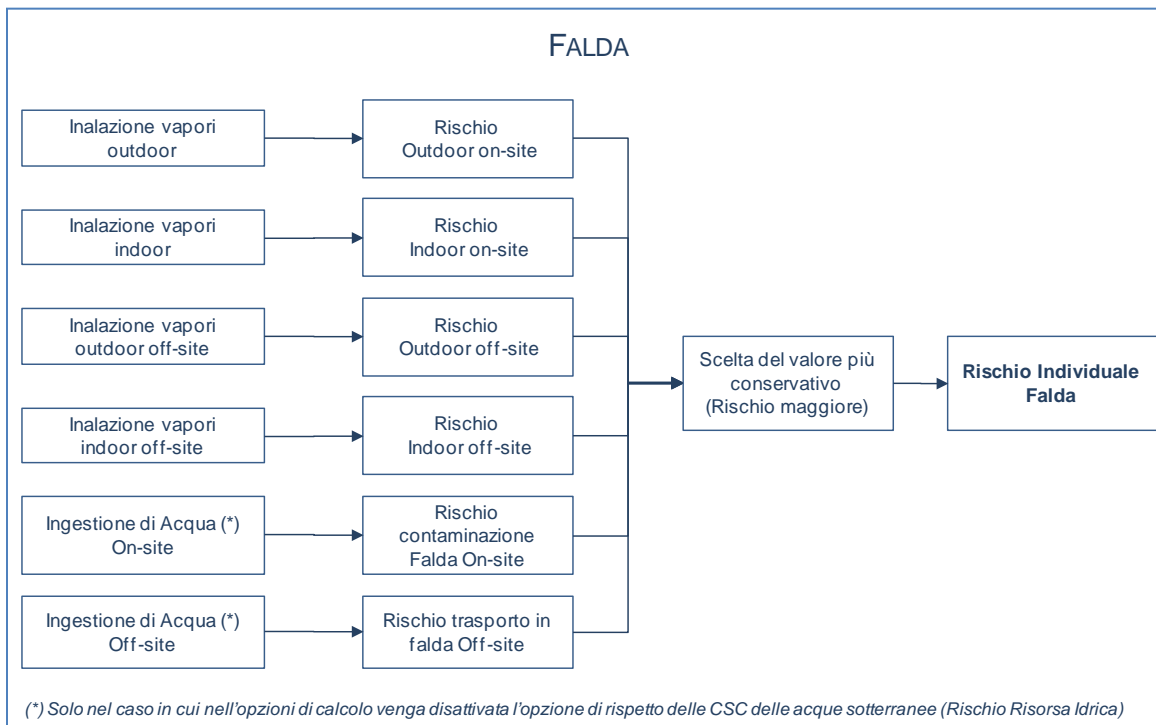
FALDA

Inalazione vapori outdoor

Rischio Outdoor on-site

Inalazione vapori indoor

Rischio Indoor on-site

Inalazione vapori outdoor off-site

Rischio Outdoor off-site

Inalazione vapori indoor off-site

Rischio Indoor off-site

Ingestione di Acqua (*) On-site

Rischio contaminazione Falda On-site

Ingestione di Acqua (*) Off-site

Rischio trasporto in falda Off-site

Scelta del valore più conservativo (Rischio maggiore)

Rischio Individuale Falda

(*) Solo nel caso in cui nell'opzioni di calcolo venga disattivata l'opzione di rispetto delle CSC delle acque sotterranee (Rischio Risorsa Idrica)